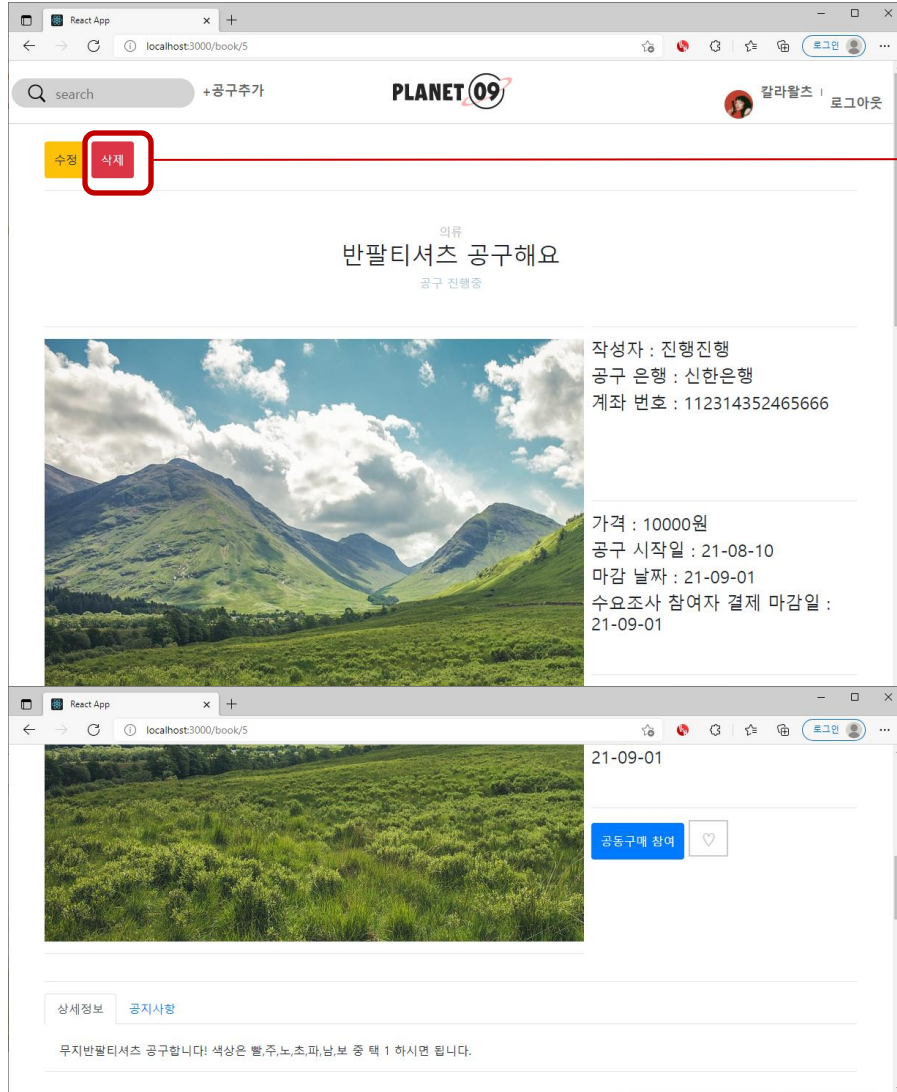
React App
localhost:3000/book/5
로그인

search
+공구추가
PLANET 09
칼라왈츠
로그아웃

수정
삭제

의류
반팔티셔츠 공구해요
공구 진행중

작성자 : 진행진행
공구 은행 : 신한은행
계좌 번호 : 112314352465666

가격 : 10000원
공구 시작일 : 21-08-10
마감 날짜 : 21-09-01
수요조사 참여자 결제 마감일 : 21-09-01

React App
localhost:3000/book/5
로그인

21-09-01

공동구매 참여
♡

상세정보
공지사항

무지반팔티셔츠 공구합니다! 색상은 빨,주,노,초,파,남,보 중 택 1 하시면 됩니다.